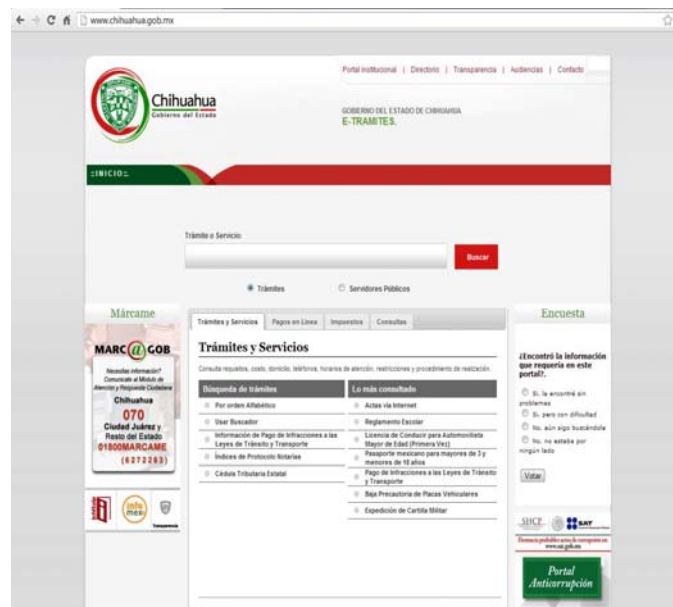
www.chihuahua.gob.mx

Portal institucional | Directorio | Transparencia | Audiencias | Contacto

Chihuahua
Gobierno del Estado

GOBIERNO DEL ESTADO DE CHIHUAHUA
E-TRAMITES.

::INICIO::

Trámite o Servicio:

Buscar

Trámites

Servidores Públicos

Márcame

MARC@GOB

Necesitas información? Comunícate al Módulo de Atención y Respuesta Ciudadana

Chihuahua
070
Ciudad Juárez y Resto del Estado
01800MARCAME
(6272263)

infomex

Trámites y Servicios | Pagos en Línea | Impuestos | Consultas

Trámites y Servicios

Consulta requisitos, costo, domicilio, teléfonos, horarios de atención, restricciones y procedimiento de realización.

Búsqueda de trámites
Por orden Alfabético
Usar Buscador
Información de Pago de Infracciones a las Leyes de Tránsito y Transporte
Índices de Protocolo Notarias
Cédula Tributaria Estatal

Lo más consultado
Actas vía Internet
Reglamento Escolar
Licencia de Conducir para Automovilista Mayor de Edad (Primera Vez)
Pasaporte mexicano para mayores de 3 y menores de 18 años
Pago de Infracciones a las Leyes de Tránsito y Transporte
Baja Precautoria de Placas Vehiculares
Expedición de Cartilla Militar

Encuesta

¿Encontró la información que requería en este portal?.

Si, la encontré sin problemas
Si, pero con dificultad
No, aún sigo buscándola
No, no estaba por ningún lado

Votar

SHCP SAT

Portal Anticorrupción